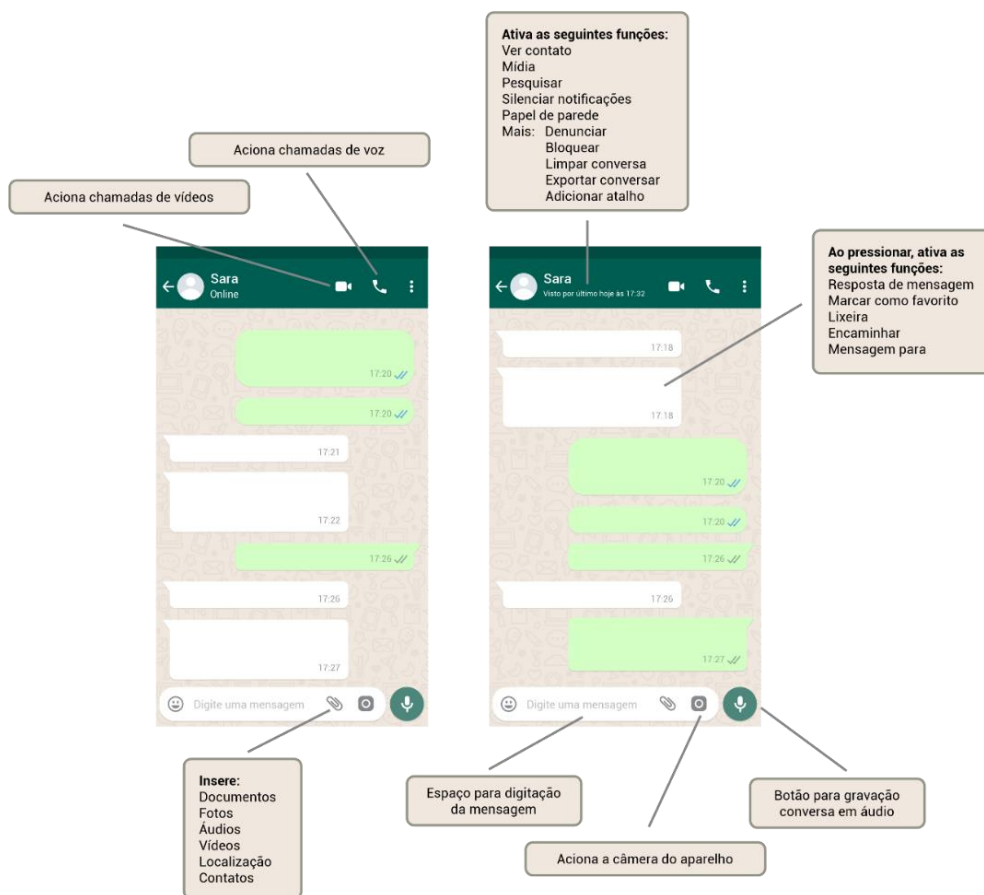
Ativa as seguintes funções:
Ver contato
Mídia
Pesquisar
Silenciar notificações
Papel de parede
Mais: Denunciar
Bloquear
Limpar conversa
Exportar conversar
Adicionar atalho

Aciona chamadas de voz

Aciona chamadas de vídeos

Sara
Online

17:20
17:20
17:21
17:22
17:26
17:26
17:27

Digite uma mensagem

Sara
Visto por último hoje às 17:32

17:18
17:18
17:20
17:20
17:26
17:26
17:27

Digite uma mensagem

Ao pressionar, ativa as seguintes funções:
Resposta de mensagem
Marcar como favorito
Lixeira
Encaminhar
Mensagem para

Insere:
Documentos
Fotos
Áudios
Vídeos
Localização
Contatos

Espaço para digitação da mensagem

Botão para gravação conversa em áudio

Aciona a câmera do aparelho